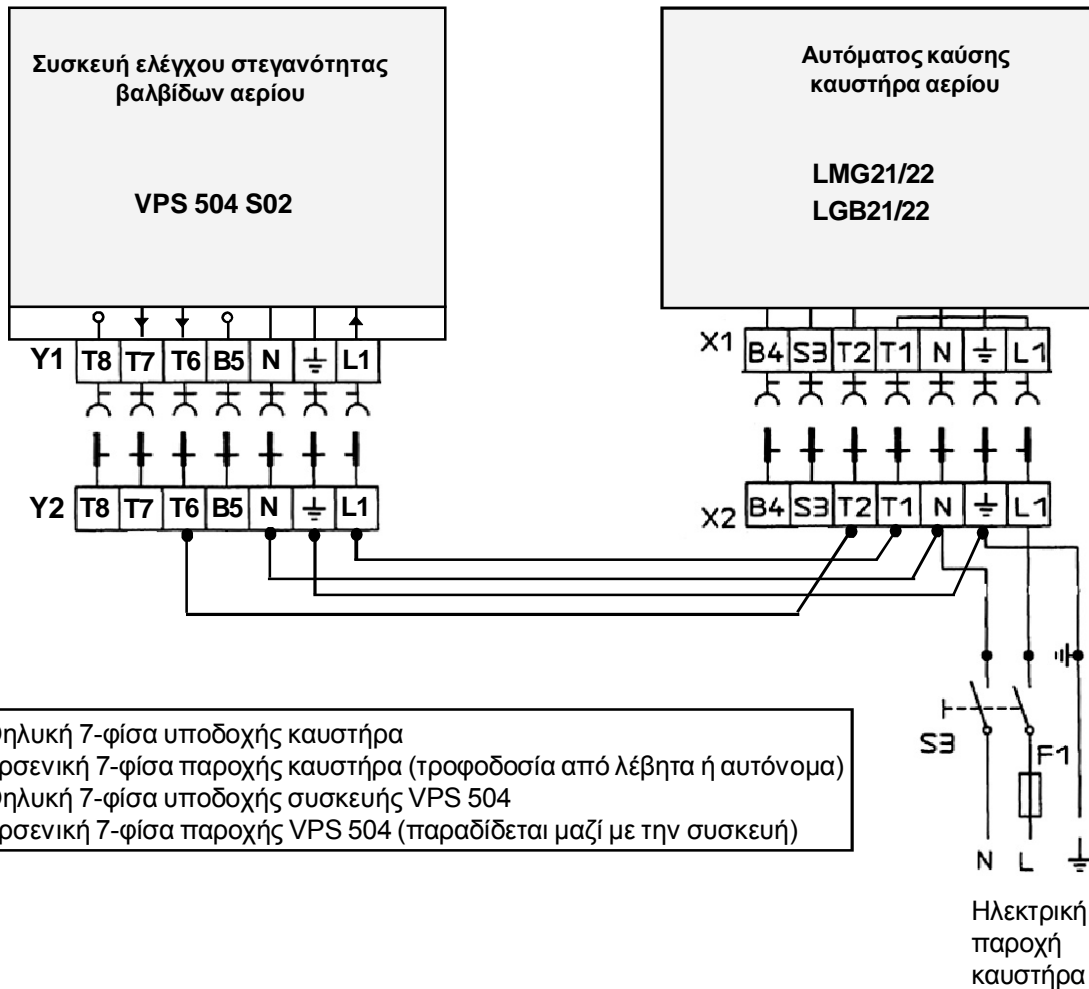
Συσκευή ελέγχου στεγανότητας βαλβίδων αερίου

VPS 504 S02

Αυτόματος καύσης καυστήρα αερίου

LMG21/22
LGB21/22

Y1 T8 T7 T6 B5 N $\pm$ L1

Y2 T8 T7 T6 B5 N $\pm$ L1

X1 B4 S3 T2 T1 N $\pm$ L1

X2 B4 S3 T2 T1 N $\pm$ L1

S3 F1

N L $\pm$

Ηλεκτρική παροχή καυστήρα

ηλυκή 7-φίσα υποδοχής καυστήρα
ρσενική 7-φίσα παροχής καυστήρα (τροφοδοσία από λέβητα ή αυτόνομα)
ηλυκή 7-φίσα υποδοχής συσκευής VPS 504
ρσενική 7-φίσα παροχής VPS 504 (παραδίδεται μαζί με την συσκευή)